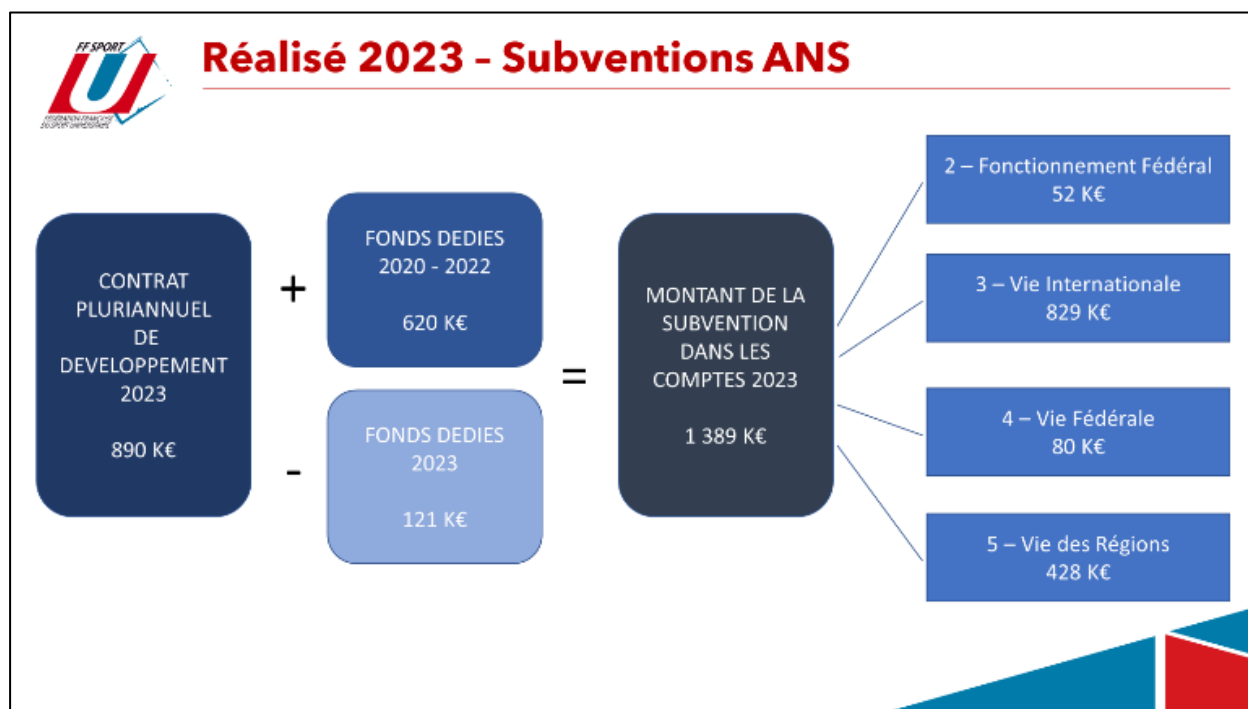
FF SPORT U
FÉDÉRATION FRANÇAISE DU SPORT UNIVERSITAIRE

Réalisé 2023 – Subventions ANS

CONTRAT PLURIANNUEL DE DEVELOPPEMENT 2023

890 K€

+

FONDS DEDIES 2020 - 2022

620 K€

-

FONDS DEDIES 2023

121 K€

=

MONTANT DE LA SUBVENTION DANS LES COMPTES 2023

1 389 K€

2 – Fonctionnement Fédéral
52 K€

3 – Vie Internationale
829 K€

4 – Vie Fédérale
80 K€

5 – Vie des Régions
428 K€